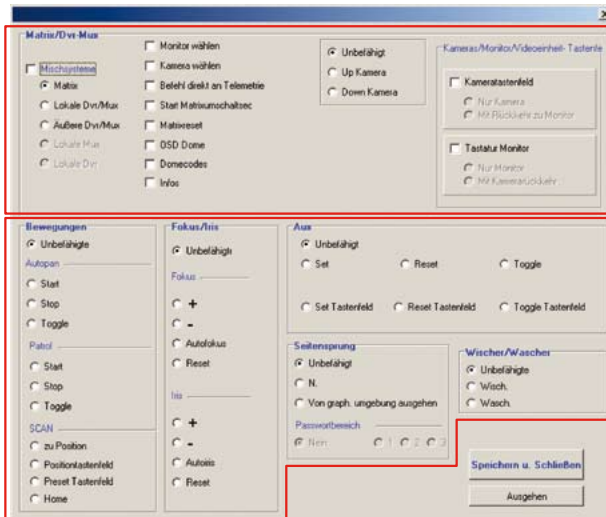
Matrix/Dvr-Mux

Mischsysteme
Matrix
Lokale Dvr/Mux
Äußere Dvr/Mux
Lokale Mux
Lokale Dvr

Monitor wählen
Kamera wählen
Befehl direkt an Telemetrie
Start Matrixumschaltsec
Matrixreset
OSD Dome
Domecodes
Infos

Unbefähigt
Up Kamera
Down Kamera

Kameras/Monitor/Videoeinheit- Tastenfe

Kameratastenfeld
Nur Kamera
Mit Rückkehr zu Monitor

Tastatur Monitor
Nur Monitor
Mit Kamerarückkehr

Bewegungen
Unbefähigte
Autopan
Start
Stop
Toggle
Patrol
Start
Stop
Toggle
SCAN
zu Position
Positiontastenfeld
Preset Tastenfeld
Home

Fokus/Iris
Unbefähigt
Fokus
+
-
Autofokus
Reset
Iris
+
-
Autoiris
Reset

Aus
Unbefähigt
Set
Reset
Toggle
Set Tastenfeld
Reset Tastenfeld
Toggle Tastenfeld

Seitensprung
Unbefähigt
N.
Von graph. umgebung ausgehen
Passwortbereich
Nein
1
2
3

Wischer/Wascher
Unbefähigte
Wisch.
Wasch.

Speichern u. Schließen
Ausgehen